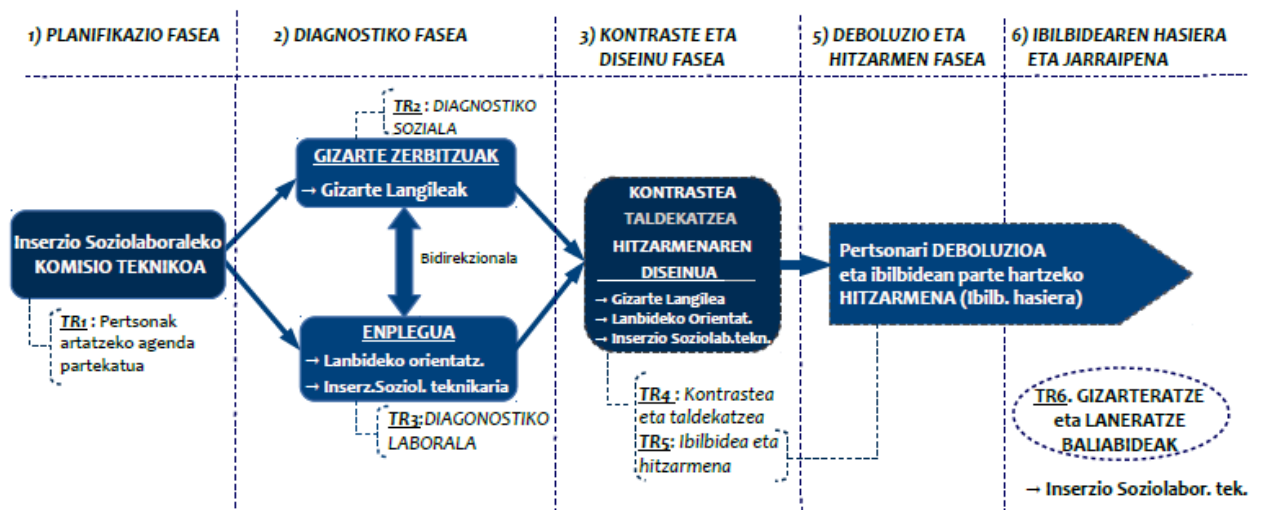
1) PLANIFIKAZIO FASEA

2) DIAGNOSTIKO FASEA

3) KONTRASTE ETA DISEINU FASEA

5) DEBOLUZIO ETA HITZARMEN FASEA

6) IBILBIDEAREN HASIERA ETA JARRAIPENA

Inserzio Soziolaboraleko KOMISIO TEKNIKOA

TR1 : Pertsonak artatzeko agenda partekatua

TR2 : DIAGNOSTIKO SOZIALA

GIZARTE ZERBITZUAK
→ Gizarte Langileak

Bidirekzionala

ENPLEGUA
→ Lanbideko orientatz.
→ Inserz.Soziol. teknikaria

TR3:DIAGONOSTIKO LABORALA

KONTRASTEA
TALDEKATZEA
HITZARMENAREN DISEINUA
→ Gizarte Langilea
→ Lanbideko Orientat.
→ Inserzio Soziolab.tekn.

TR4 : Kontrastea eta taldekatzea
TR5: Ibilbidea eta hitzarmena

Pertsonari DEBOLUZIOA eta ibilbidean parte hartzeko HITZARMENA (Ibilb. hasiera)

TR6. GIZARTERATZE eta LANERATZE BALIABIDEAK

→ Inserzio Soziolabor. tek.